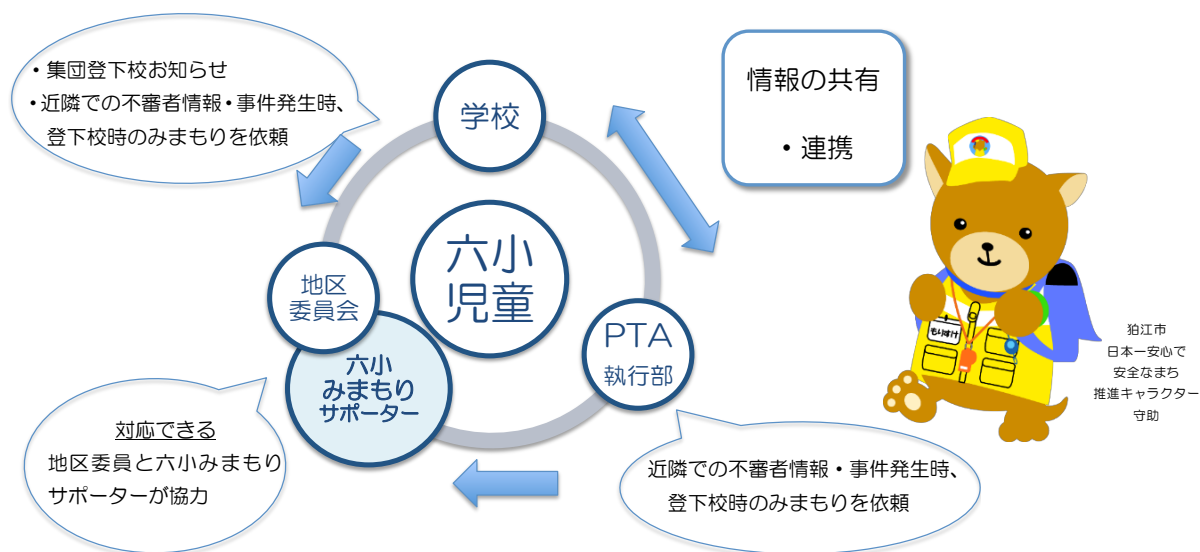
・集団登下校お知らせ
・近隣での不審者情報・事件発生時、登下校時のみまもりを依頼

学校

情報の共有

・連携

六小児童

地区委員会

六小みまもりサポーター

PTA 執行部

もり助けけ

狛江市
日本一安心で
安全なまち
推進キャラクター
守助

対応できる
地区委員と六小みまもりサポーターが協力

近隣での不審者情報・事件発生時、登下校時のみまもりを依頼